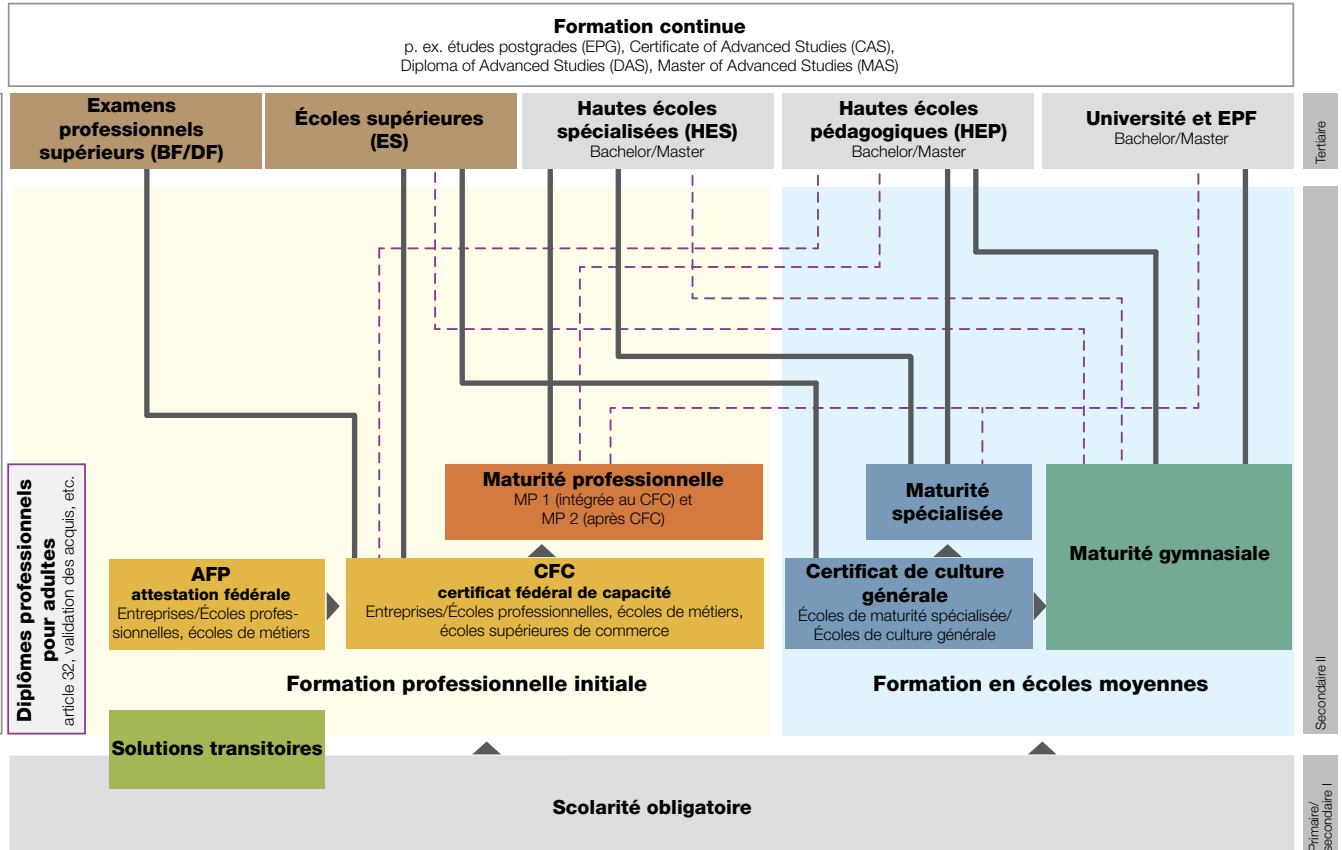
**Formation continue**
p. ex. études postgrades (EPG), Certificate of Advanced Studies (CAS), Diploma of Advanced Studies (DAS), Master of Advanced Studies (MAS)

**Examens professionnels supérieurs (BF/DF)**

**Écoles supérieures (ES)**

**Hautes écoles spécialisées (HES)**
Bachelor/Master

**Hautes écoles pédagogiques (HEP)**
Bachelor/Master

**Université et EPF**
Bachelor/Master

Tertiaire

**Diplômes professionnels pour adultes**
article 32, validation des acquis, etc.

**Maturité professionnelle**
MP 1 (intégrée au CFC) et MP 2 (après CFC)

**Maturité spécialisée**

**Maturité gymnasiale**

**AFP**
**attestation fédérale**
Entreprises/Écoles professionnelles, écoles de métiers

**CFC**
**certificat fédéral de capacité**
Entreprises/Écoles professionnelles, écoles de métiers, écoles supérieures de commerce

**Certificat de culture générale**
Écoles de maturité spécialisée/ Écoles de culture générale

**Formation professionnelle initiale**

**Formation en écoles moyennes**

Secondaire II

**Solutions transitoires**

**Scolarité obligatoire**

Primaire/ secondaire I